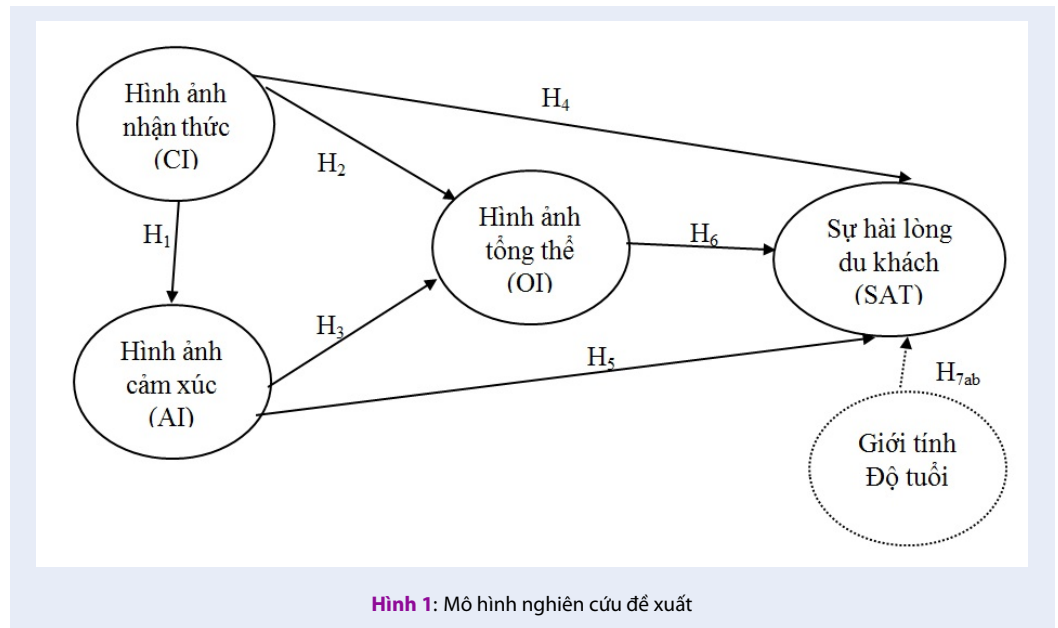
Hình ảnh nhận thức (CI)

$H_4$

$H_2$

$H_1$

Hình ảnh tổng thể (OI)

$H_6$

Sự hài lòng du khách (SAT)

$H_3$

Hình ảnh cảm xúc (AI)

$H_5$

$H_{7ab}$

Giới tính
Độ tuổi

**Hình 1**: Mô hình nghiên cứu đề xuất